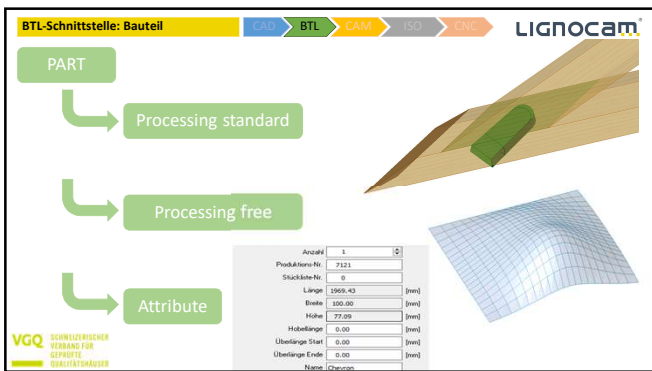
BTL-Schnittstelle: Bauteil

CAD BTL CAM ISO CNC

LIGNOCAM®

PART

Processing standard

Processing free

Attribute

| | | |
|---|---|---|
| Anzahl | 1 | |
| Produktions-Nr. | 7121 | |
| Stückliste-Nr. | 0 | |
| Länge | 1969.43 | [mm] |
| Breite | 100.00 | [mm] |
| Höhe | 77.09 | [mm] |
| Hobellänge | 0.00 | [mm] |
| Überlänge Start | 0.00 | [mm] |
| Überlänge Ende | 0.00 | [mm] |
| Name | Chevron | |

VGQ SCHWEIZERISCHER VERBAND FÜR GEPRÜFTE QUALITÄTSHÄUSER